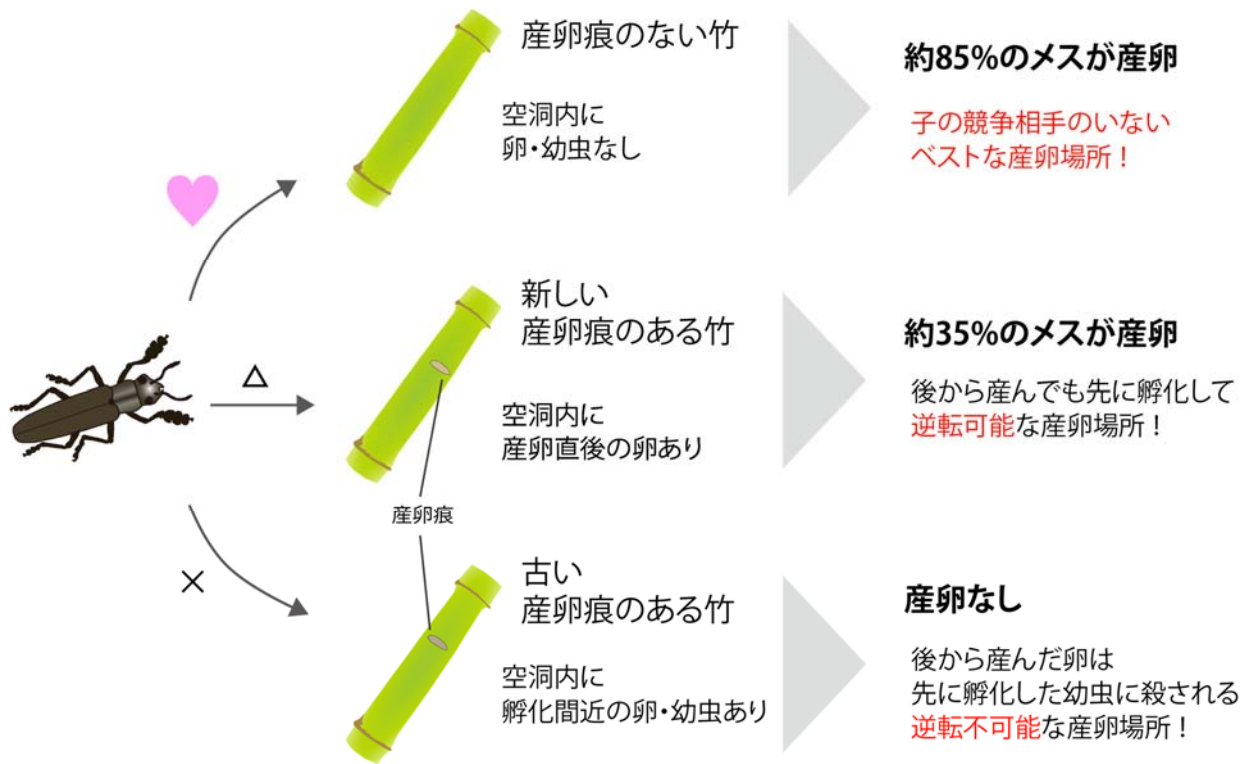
産卵痕のない竹

空洞内に
卵・幼虫なし

約85%のメスが産卵

子の競争相手のいない
ベストな産卵場所！

△

新しい
産卵痕のある竹

空洞内に
産卵直後の卵あり

約35%のメスが産卵

後から産んでも先に孵化して
逆転可能な産卵場所！

産卵痕

×

古い
産卵痕のある竹

空洞内に
孵化間近の卵・幼虫あり

産卵なし

後から産んだ卵は
先に孵化した幼虫に殺される
逆転不可能な産卵場所！